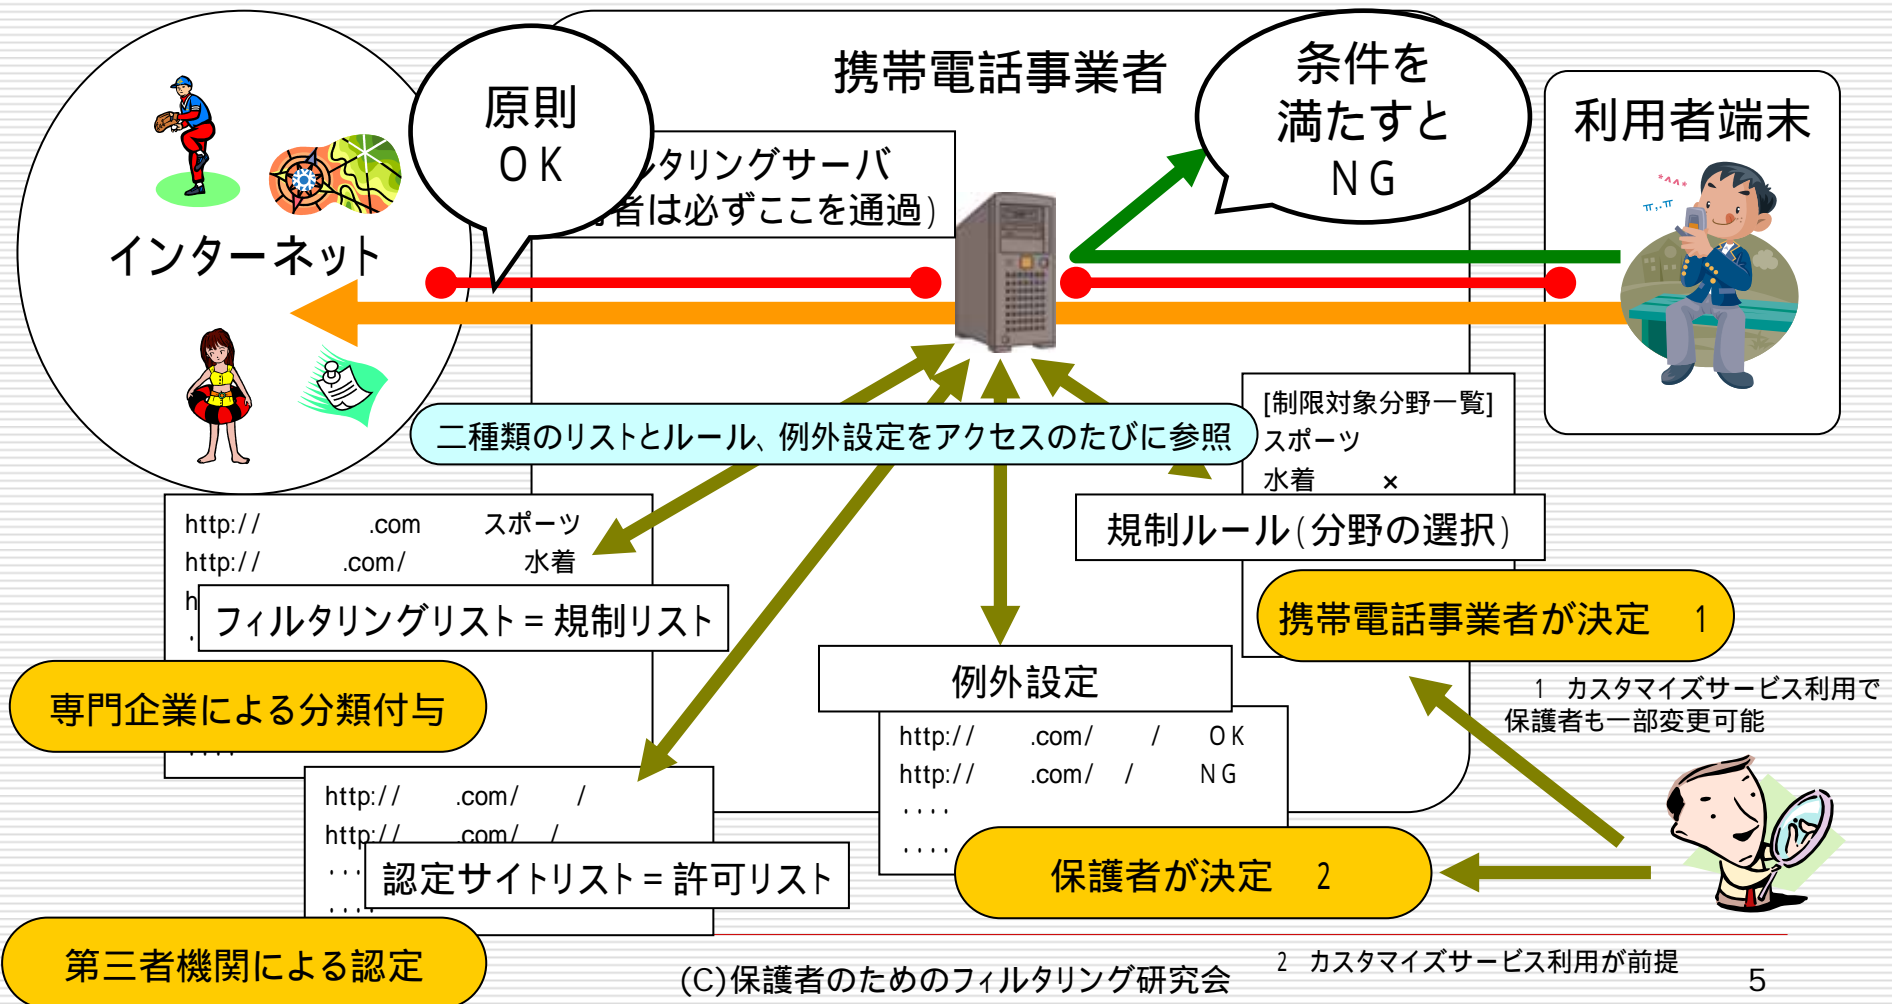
携帯電話事業者

原則
OK

条件を
満たすと
NG

利用者端末

インターネット

ィルタリングサーバ
者は必ずここを通過)

二種類のリストとルール、例外設定をアクセスのたびに参照

[制限対象分野一覧]
スポーツ
水着 ×

規制ルール(分野の選択)

携帯電話事業者が決定 1

1 カスタマイズサービス利用で保護者も一部変更可能

http:// .com スポーツ
http:// .com/ 水着
h
.

フィルタリングリスト＝規制リスト

専門企業による分類付与

例外設定

http:// .com/ / OK
http:// .com/ / NG
....
....

保護者が決定 2

http:// .com/ /
http:// .com/ /
...
....

認定サイトリスト＝許可リスト

第三者機関による認定

(C)保護者のためのフィルタリング研究会

2 カスタマイズサービス利用が前提

5